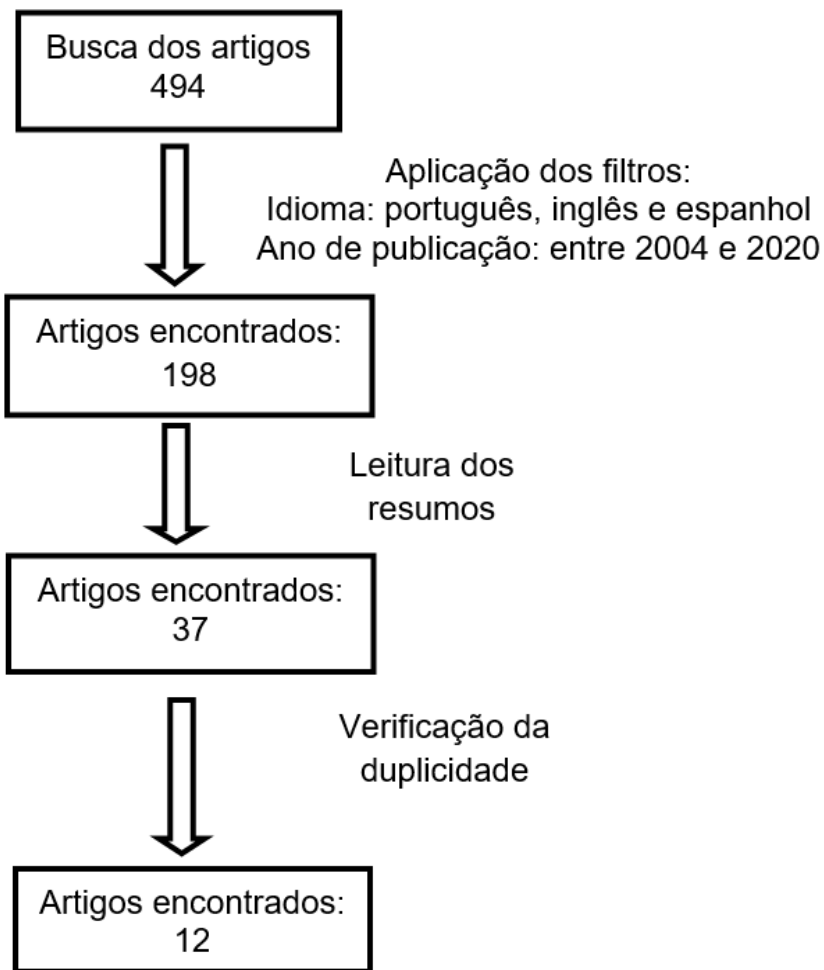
Busca dos artigos
494

Aplicação dos filtros:
Idioma: português, inglês e espanhol
Ano de publicação: entre 2004 e 2020

Artigos encontrados:
198

Leitura dos resumos

Artigos encontrados:
37

Verificação da duplicidade

Artigos encontrados:
12